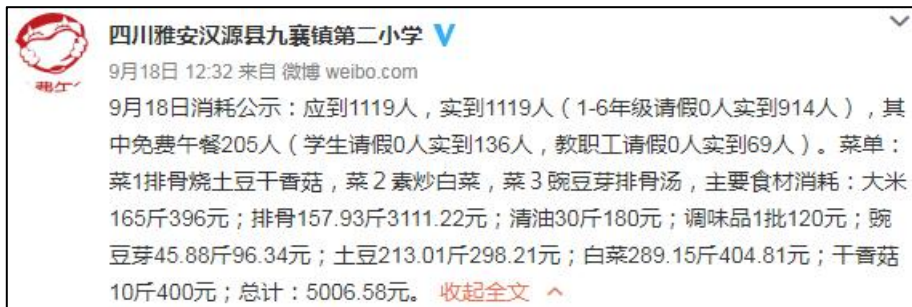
四川雅安汉源县九襄镇第二小学 V
9月18日 12:32 来自 微博 weibo.com
9月18日消耗公示：应到1119人，实到1119人（1-6年级请假0人实到914人），其中免费午餐205人（学生请假0人实到136人，教职工请假0人实到69人）。菜单：菜1排骨烧土豆干香菇，菜 2 素炒白菜，菜 3 豌豆芽排骨汤，主要食材消耗：大米165斤396元；排骨157.93斤3111.22元；清油30斤180元；调味品1批120元；豌豆芽45.88斤96.34元；土豆213.01斤298.21元；白菜289.15斤404.81元；干香菇10斤400元；总计：5006.58元。 收起全文 ^